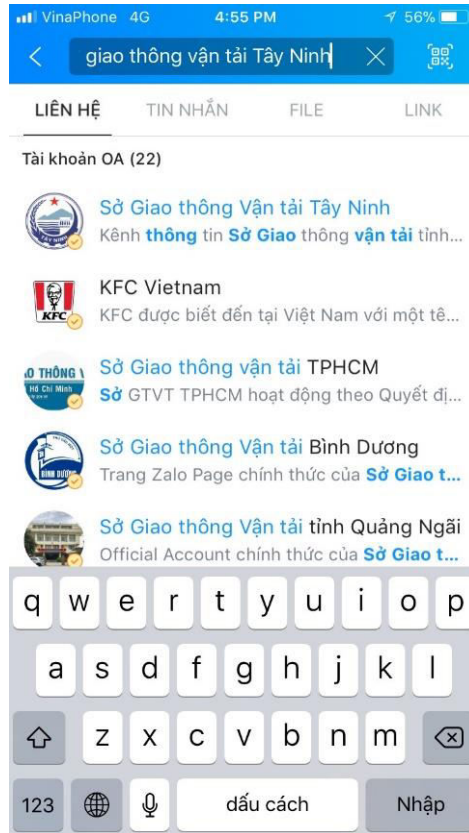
VinaPhone 4G 4:55 PM 56%

giao thông vận tải Tây Ninh

LIÊN HỆ TIN NHẮN FILE LINK

Tài khoản OA (22)

Sở Giao thông Vận tải Tây Ninh
Kênh thông tin Sở Giao thông vận tải tỉnh...

KFC Vietnam
KFC được biết đến tại Việt Nam với một tê...

Sở Giao thông vận tải TPHCM
Sở GTVT TPHCM hoạt động theo Quyết đị...

Sở Giao thông Vận tải Bình Dương
Trang Zalo Page chính thức của Sở Giao t...

Sở Giao thông Vận tải tỉnh Quảng Ngãi
Official Account chính thức của Sở Giao t...

q w e r t y u i o p
a s d f g h j k l
z x c v b n m
123 dấu cách Nhập